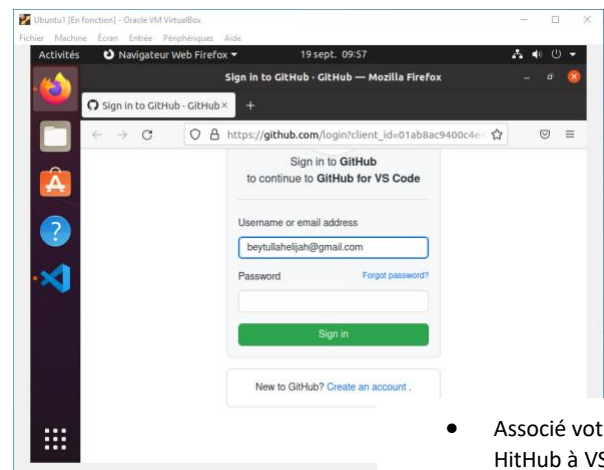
Ubuntu1 [En fonction] - Oracle VM VirtualBox
Fichier Machine Écran Entrée Périphériques Aide
Activités Navigateur Web Firefox 19 sept. 09:57
Sign in to GitHub · GitHub — Mozilla Firefox
Sign in to GitHub · GitHub ×
https://github.com/login?client_id=01ab8ac9400c4e

Sign in to GitHub
to continue to GitHub for VS Code

Username or email address
beytullahelijah@gmail.com
Password
Forgot password?
Sign in

New to GitHub? Create an account.

• Associé vot
HitHub à VS